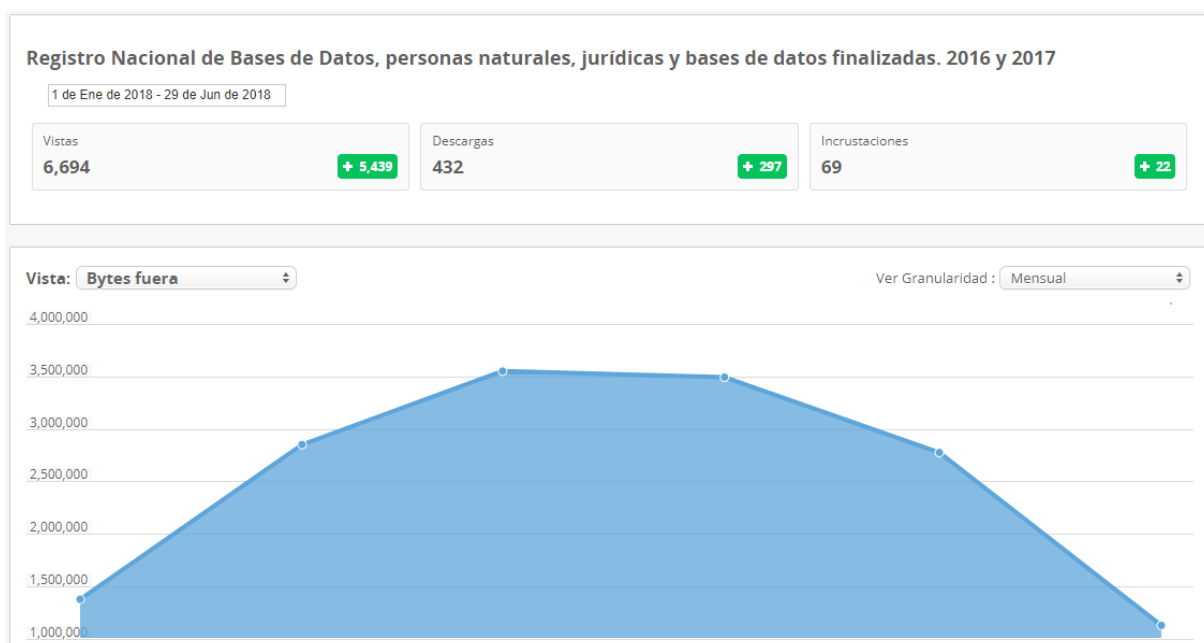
Registro Nacional de Bases de Datos, personas naturales, jurídicas y bases de datos finalizadas. 2016 y 2017

1 de Ene de 2018 - 29 de Jun de 2018

Vistas
6,694
+ 5,439

Descargas
432
+ 297

Incrustaciones
69
+ 22

Vista: Bytes fuera

Ver Granularidad : Mensual

4,000,000
3,500,000
3,000,000
2,500,000
2,000,000
1,500,000
1,000,000